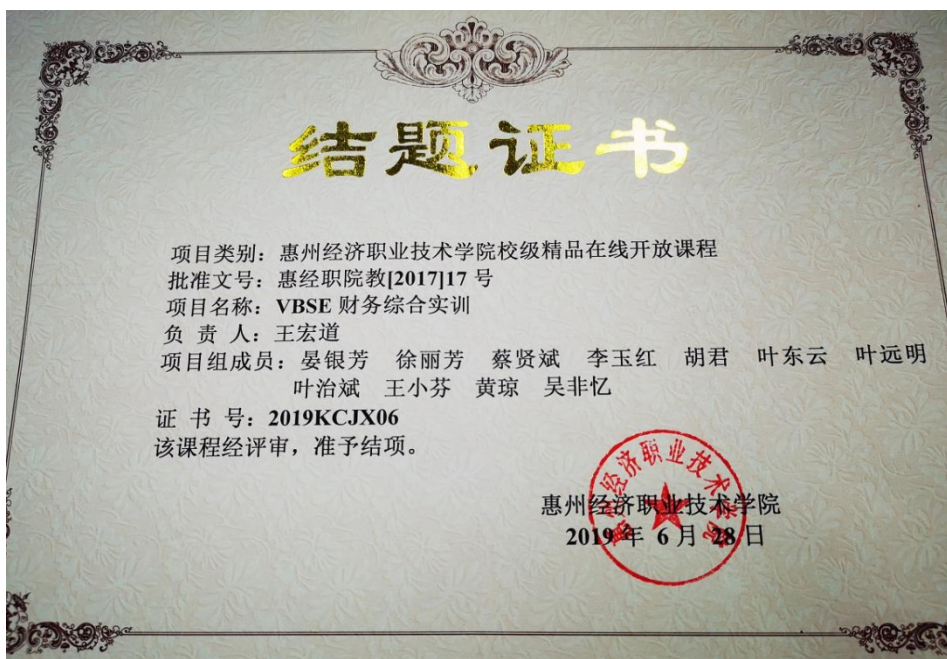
结题证书

项目类别：惠州经济职业技术学院校级精品在线开放课程
批准文号：惠经职院教[2017]17 号
项目名称：VBSE 财务综合实训
负 责 人：王宏道
项目组成员：晏银芳　徐丽芳　蔡贤斌　李玉红　胡君　叶东云　叶远明　叶治斌　王小芬　黄琼　吴非忆
证 书 号：2019KCJX06
该课程经评审，准予结项。

惠州经济职业技术学院
2019年 6 月 28日

经济职业技术